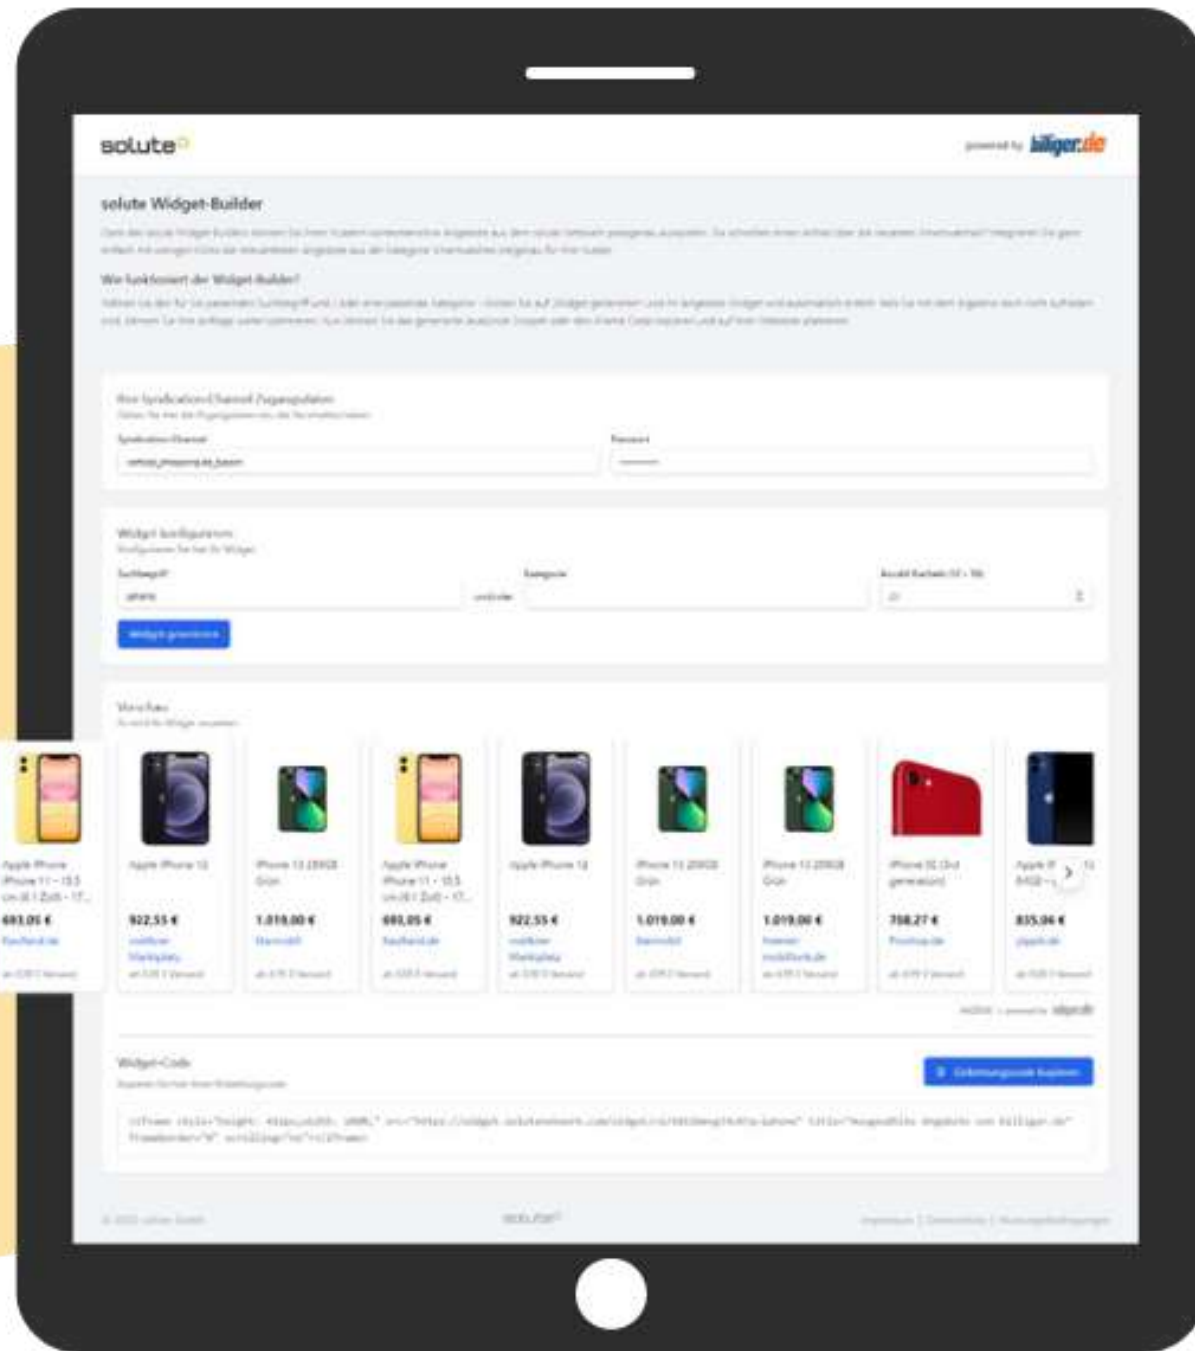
solute

powered by billiger.de

solute Widget-Builder

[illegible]

Wie funktioniert der Widget-Builder?

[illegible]

Ihre Syndication-Channel Zugangsdaten
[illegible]

Syndication-Channel
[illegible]

Passwort
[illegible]

Widget konfigurieren
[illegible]

Suchbegriff
iphone

und/oder

Kategorie

Anzahl Kacheln (1 - 16)

Widget generieren

Vorschau
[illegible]

Apple iPhone iPhone 11 - 15.5 cm (6.1 Zoll) - 17...
693,05 €
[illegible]

Apple iPhone 12
922,55 €
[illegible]

iPhone 13 256GB Grün
1.019,00 €
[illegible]

Apple iPhone iPhone 11 - 15.5 cm (6.1 Zoll) - 17...
693,05 €
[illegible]

Apple iPhone 12
922,55 €
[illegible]

iPhone 13 256GB Grün
1.019,00 €
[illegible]

iPhone 13 256GB Grün
1.019,00 €
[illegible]

iPhone SE (2nd generation)
708,27 €
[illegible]

Apple iP... 64GB - ...
835,06 €
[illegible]

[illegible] billiger.de

Widget-Code
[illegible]

Einbettungscode kopieren

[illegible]

© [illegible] solute GmbH

solute

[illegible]